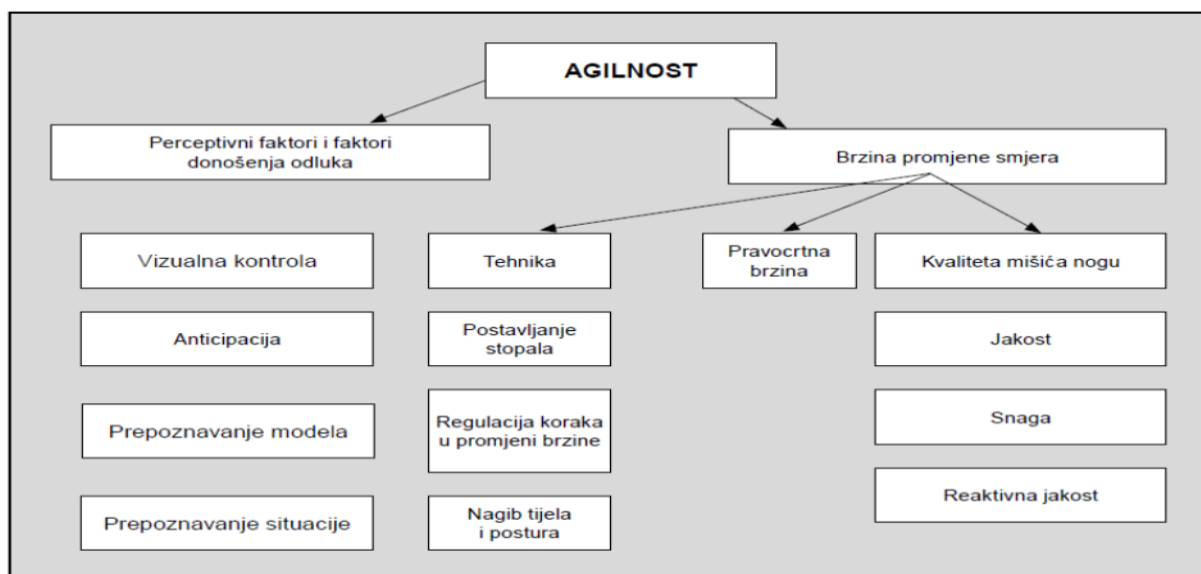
AGILNOST

Perceptivni faktori i faktori donošenja odluka

Brzina promjene smjera

Vizualna kontrola

Anticipacija

Prepoznavanje modela

Prepoznavanje situacije

Tehnika

Postavljanje stopala

Regulacija koraka u promjeni brzine

Nagib tijela i postura

Pravocrtna brzina

Kvaliteta mišića nogu

Jakost

Snaga

Reaktivna jakost